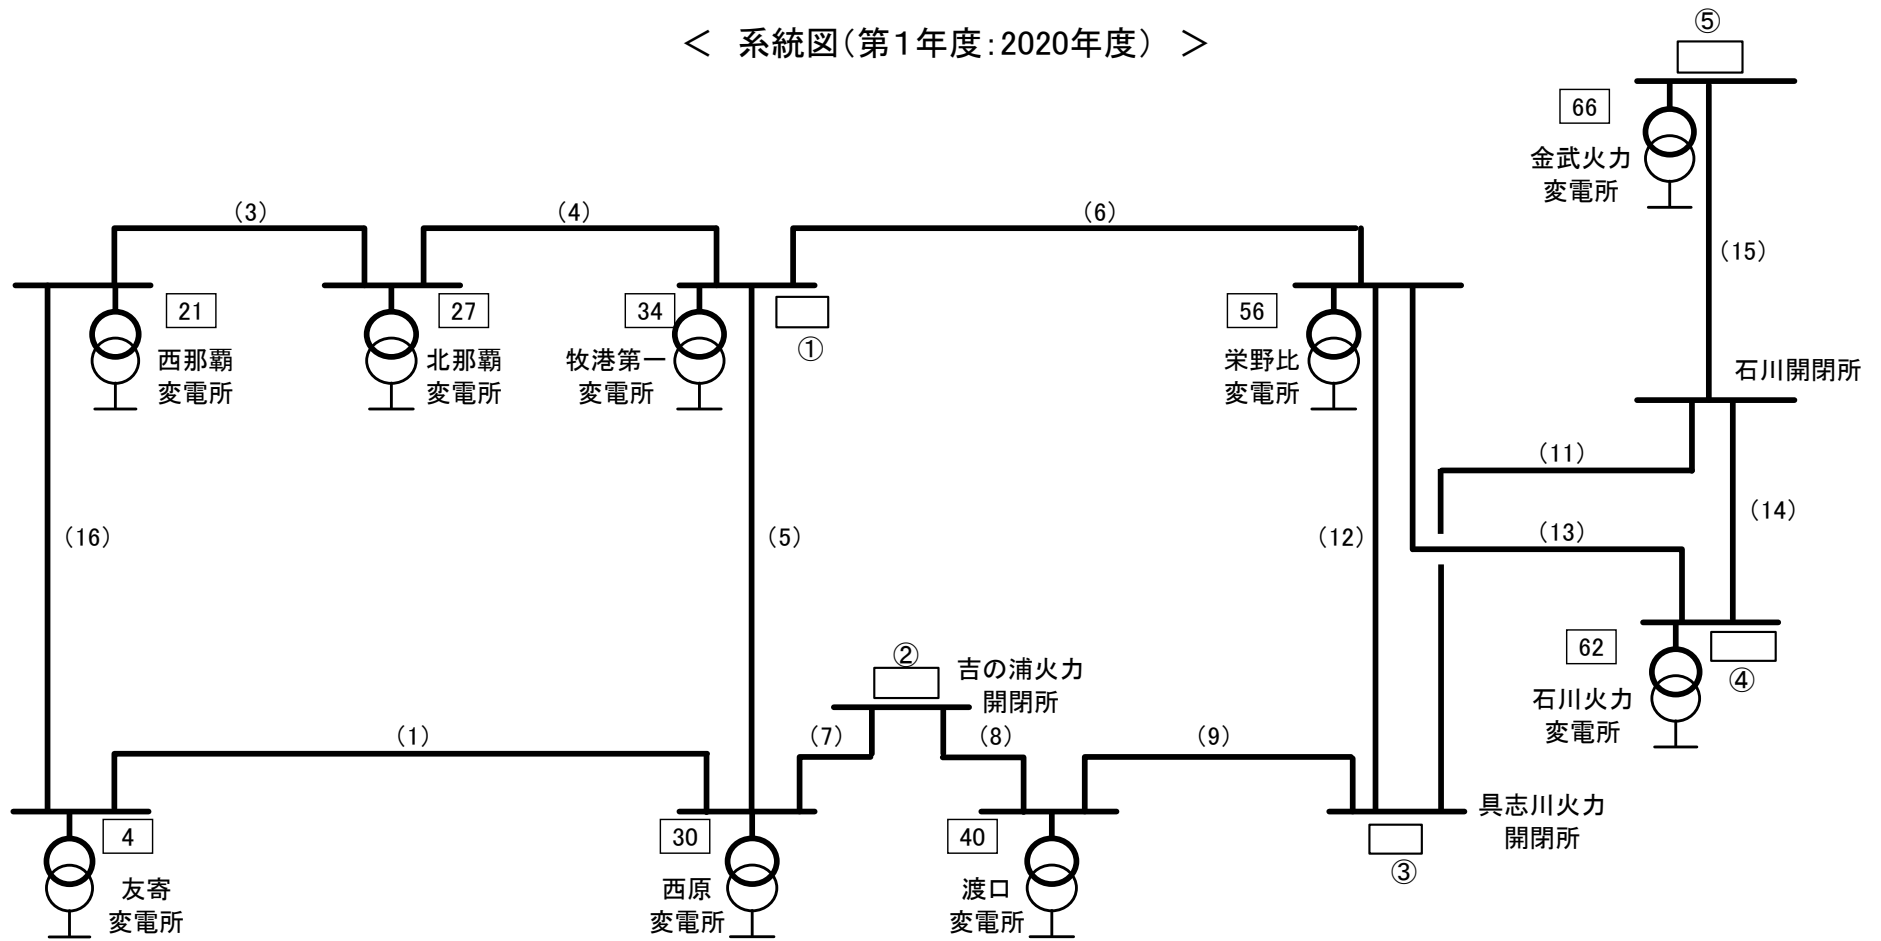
＜ 系統図(第1年度:2020年度) ＞

⑤

66
金武火力
変電所

(3)
(4)
(6)
(15)

21
西那覇
変電所

27
北那覇
変電所

34
牧港第一
変電所

①

56
栄野比
変電所

石川開閉所

(11)
(16)
(5)
(12)
(13)
(14)

62
石川火力
変電所
④

②
吉の浦火力
開閉所

(1)
(7)
(8)
(9)

具志川火力
開閉所
③

4
友寄
変電所

30
西原
変電所

40
渡口
変電所